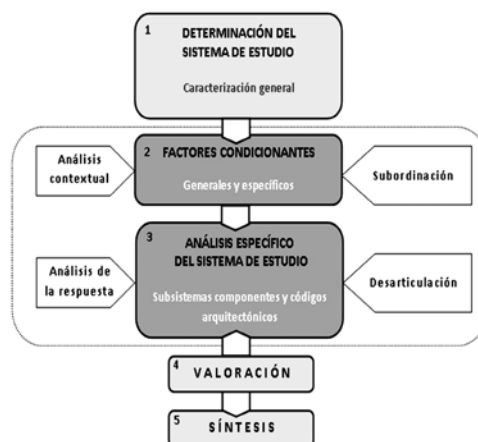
1 DETERMINACIÓN DEL SISTEMA DE ESTUDIO

Caracterización general

Análisis contextual

2 FACTORES CONDICIONANTES

Generales y específicos

Subordinación

Análisis de la respuesta

3 ANÁLISIS ESPECÍFICO DEL SISTEMA DE ESTUDIO

Subsistemas componentes y códigos arquitectónicos

Desarticulación

4 VALORACIÓN

5 SÍNTESIS